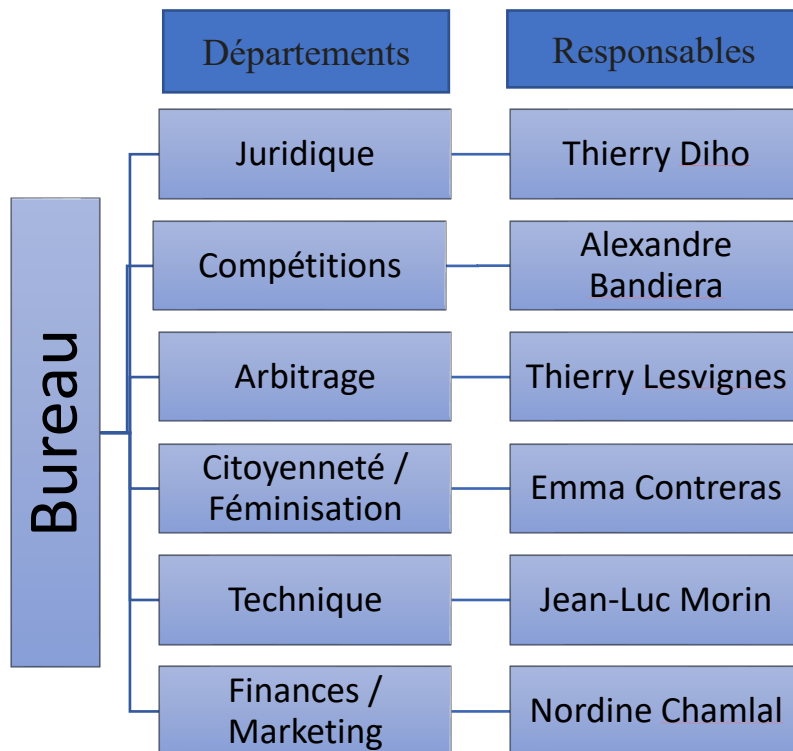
Bureau

| Départements | Responsables |
|---|---|
| Juridique | Thierry Diho |
| Compétitions | Alexandre Bandiera |
| Arbitrage | Thierry Lesvignes |
| Citoyenneté / Féminisation | Emma Contreras |
| Technique | Jean-Luc Morin |
| Finances / Marketing | Nordine Chamlal |